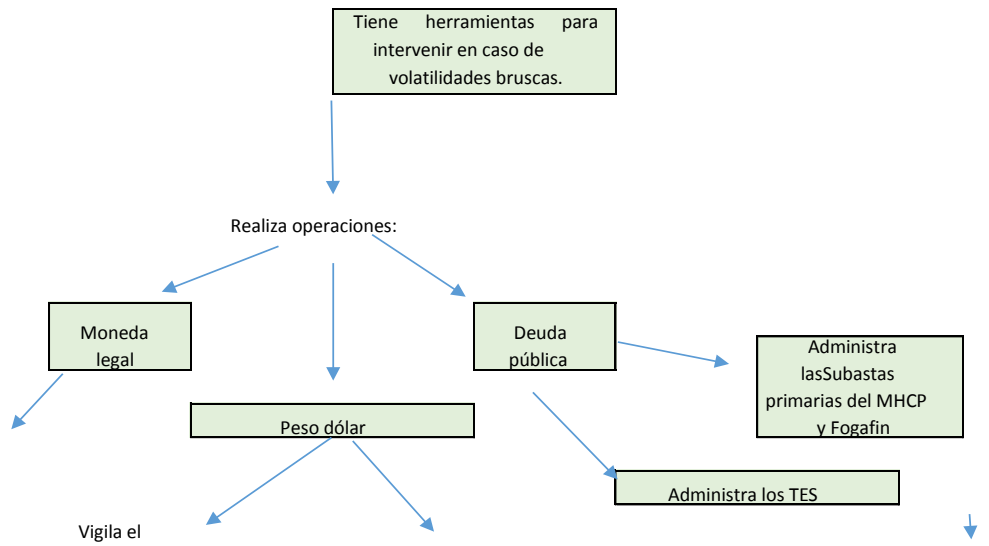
Tiene herramientas para intervenir en caso de volatilidades bruscas.

Realiza operaciones:

Moneda legal

Peso dólar

Deuda pública

Administra lasSubastas primarias del MHCP y Fogafin

Administra los TES

Vigila el